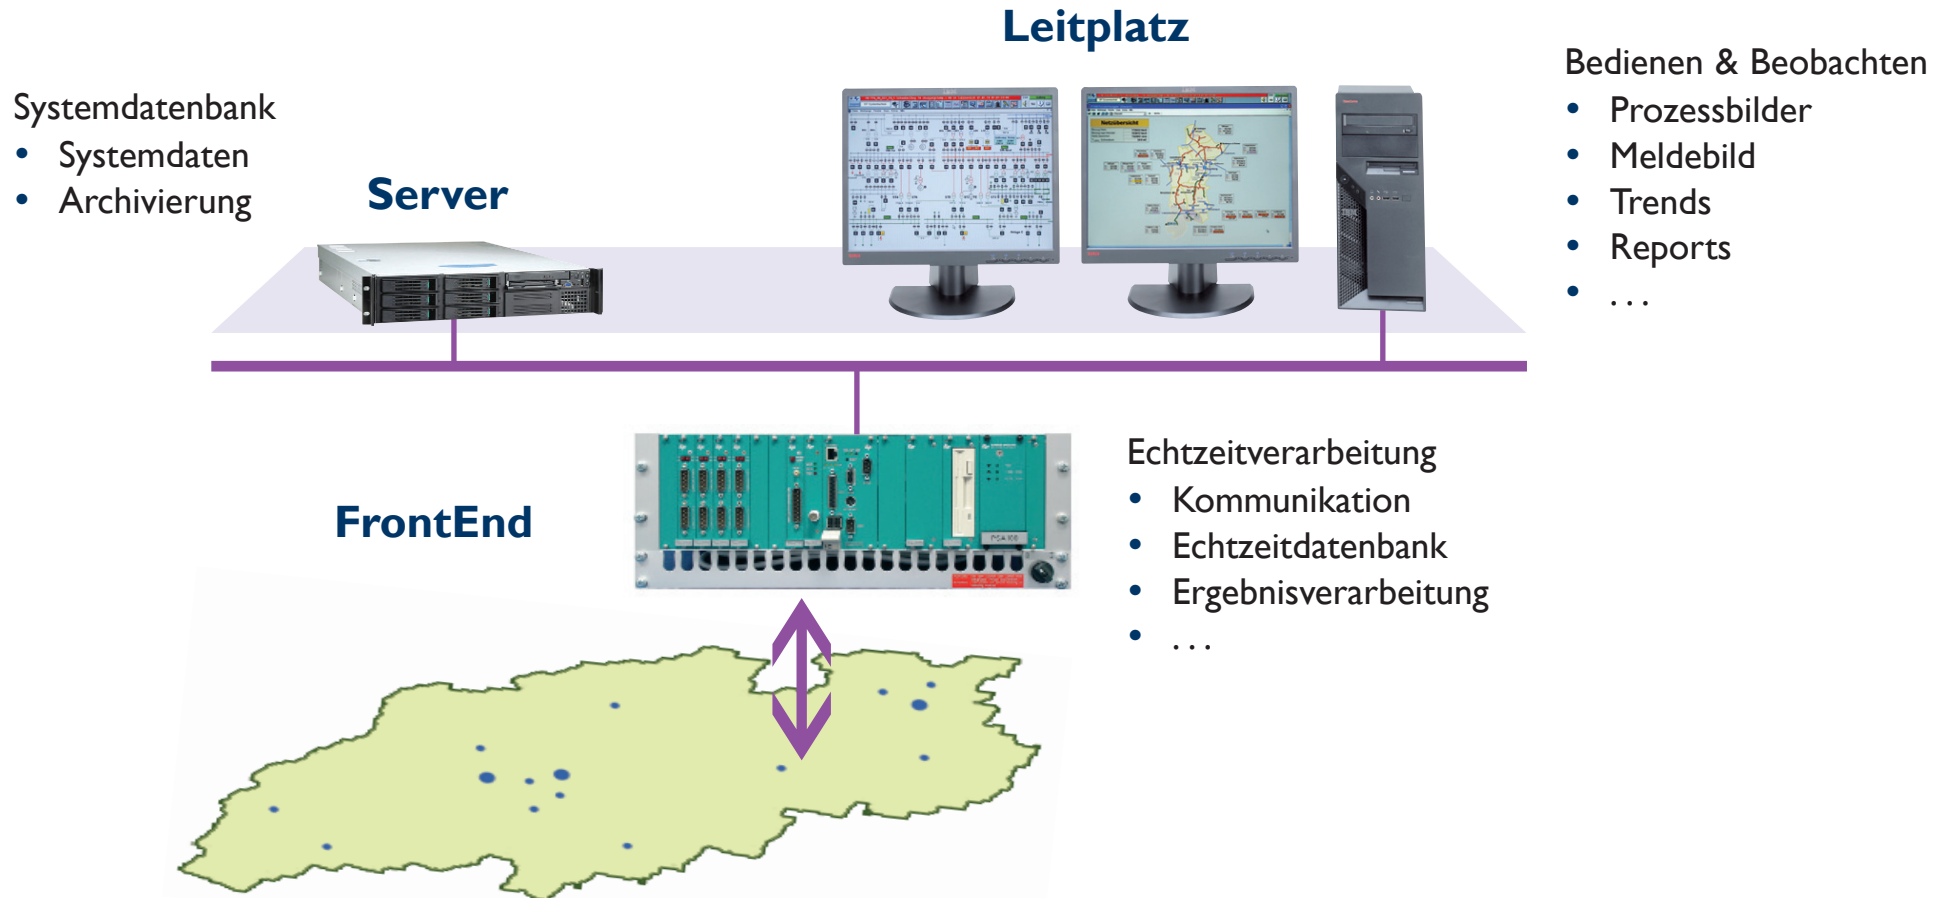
Leitplatz

Systemdatenbank
- Systemdaten
- Archivierung

Server

Bedienen & Beobachten
- Prozessbilder
- Meldebild
- Trends
- Reports
- . . .

FrontEnd

Echtzeitverarbeitung
- Kommunikation
- Echtzeitdatenbank
- Ergebnisverarbeitung
- . . .